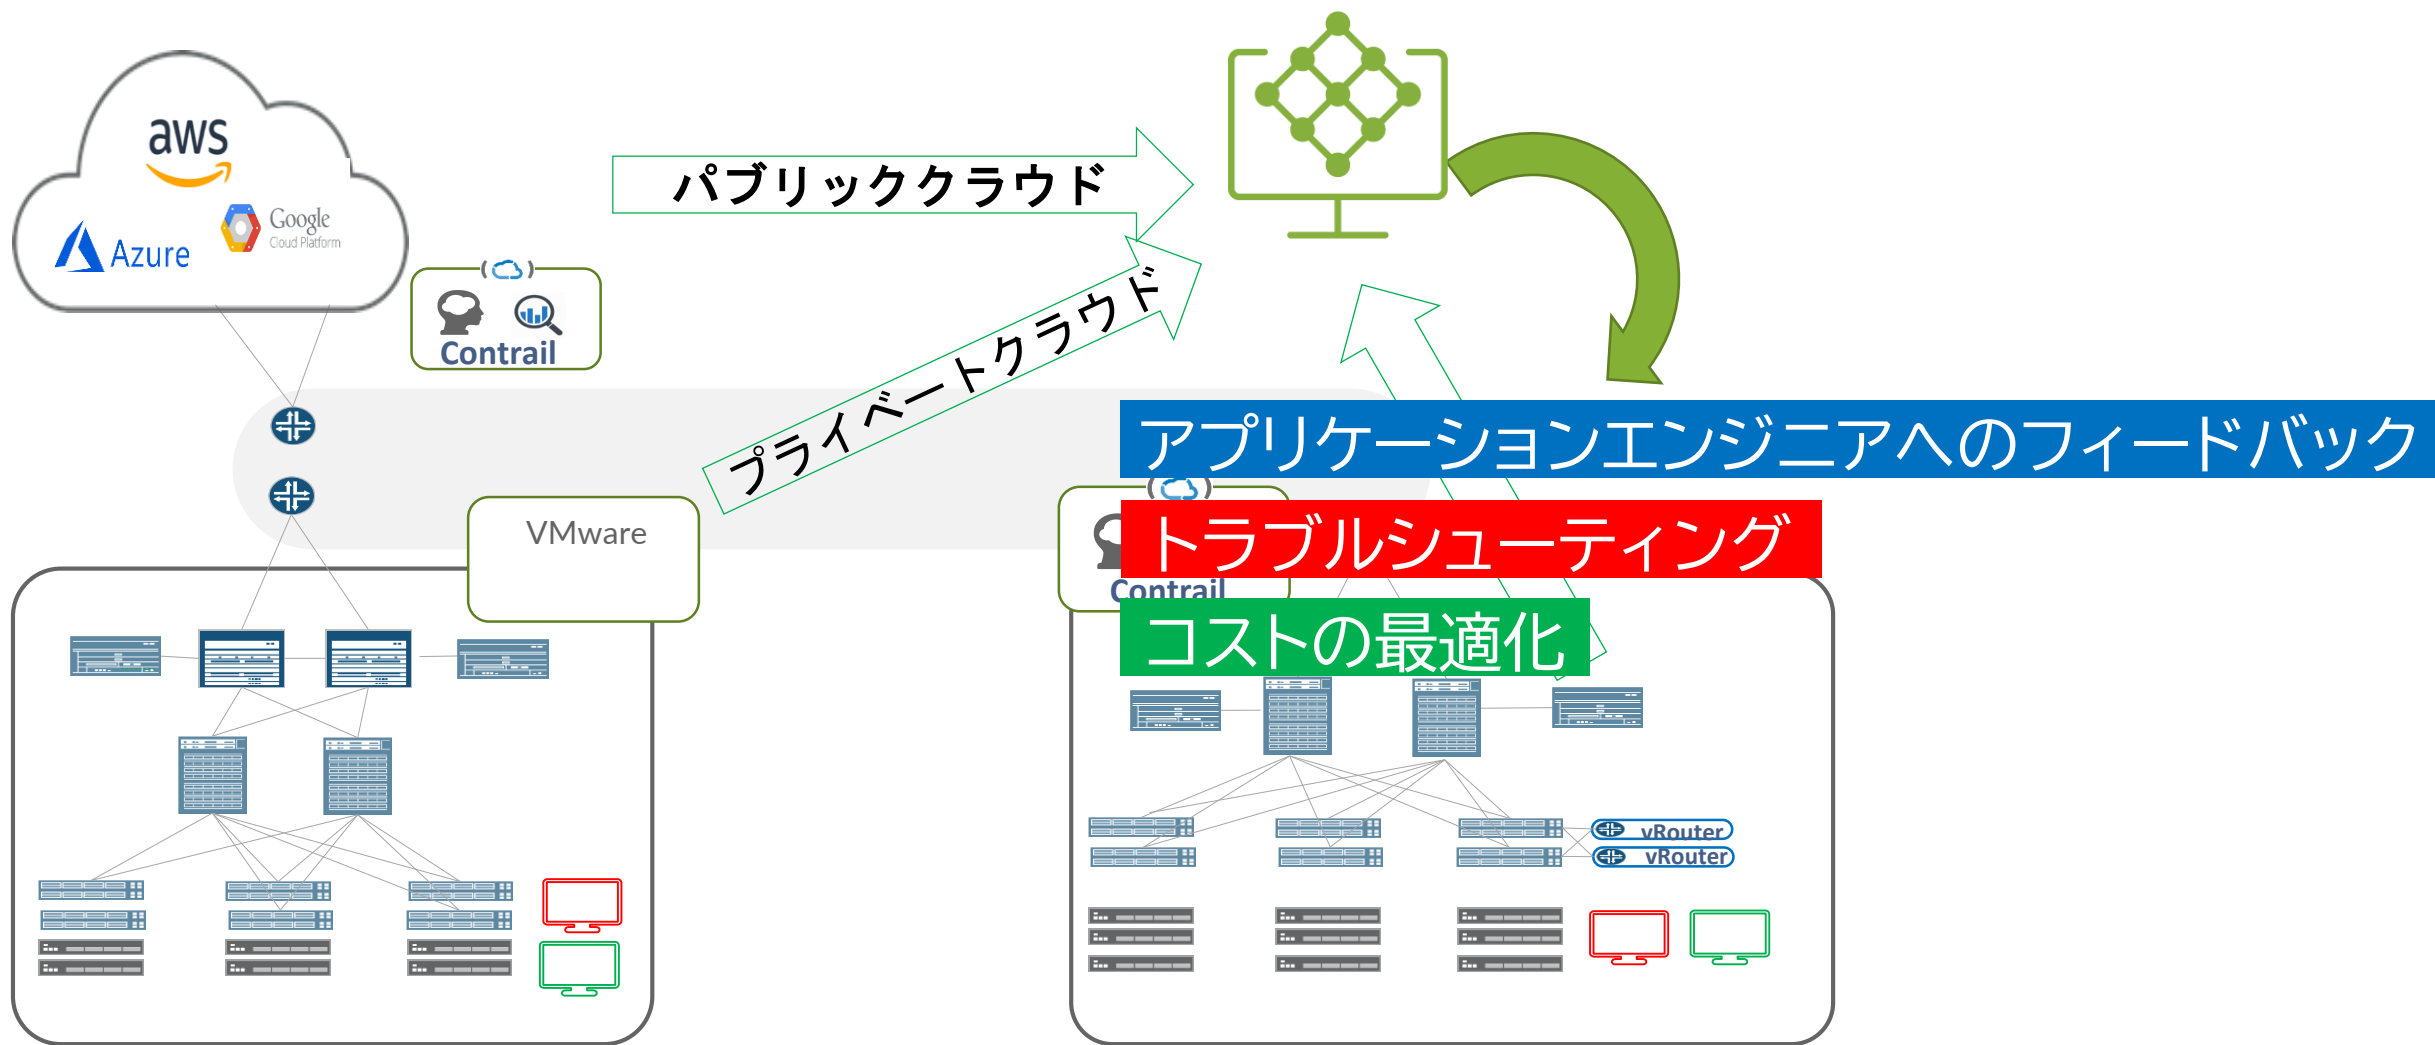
aws

Azure

Google Cloud Platform

Contrail

パブリッククラウド

プライベートクラウド

VMware

アプリケーションエンジニアへのフィードバック

トラブルシューティング

Contrail

コストの最適化

vRouter

vRouter